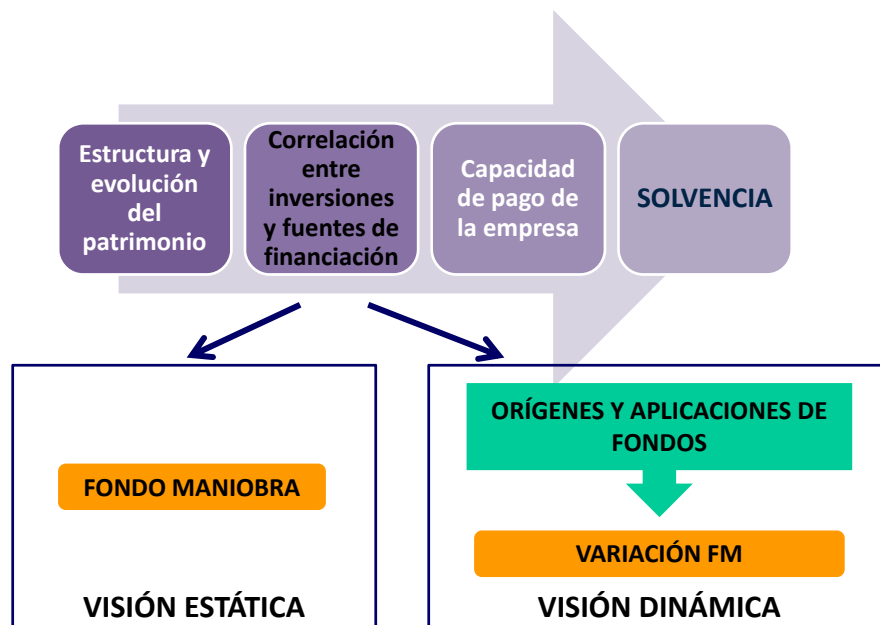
Estructura y evolución del patrimonio

Correlación entre inversiones y fuentes de financiación

Capacidad de pago de la empresa

SOLVENCIA

FONDO MANIOBRA

VISIÓN ESTÁTICA

ORÍGENES Y APLICACIONES DE FONDOS

VARIACIÓN FM

VISIÓN DINÁMICA